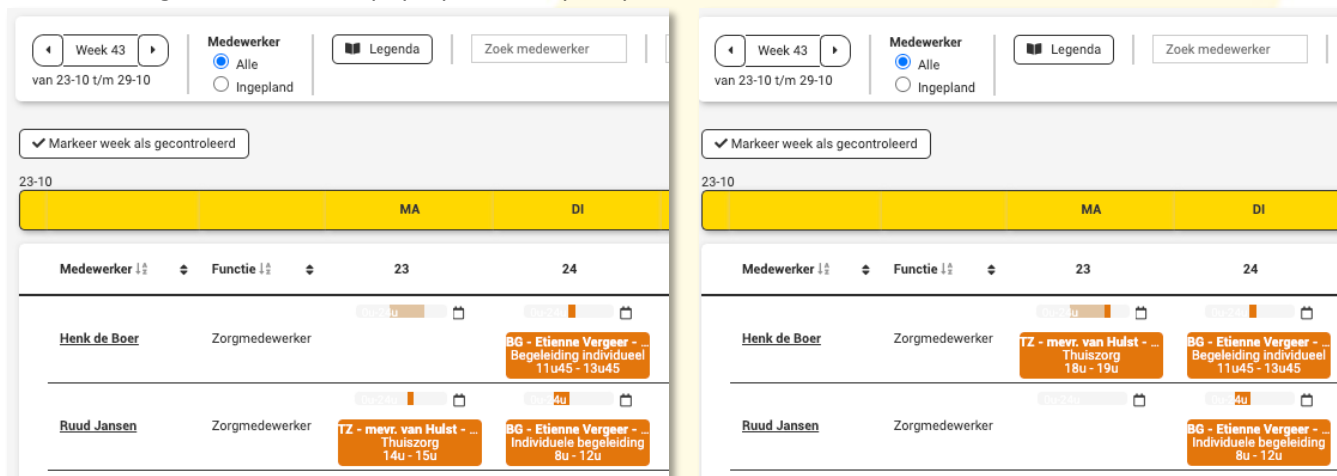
Week 43
van 23-10 t/m 29-10
Medewerker
Alle
Ingepland
Legenda
Zoek medewerker

Markeer week als gecontroleerd

23-10

| | | MA | DI |
|---|---|---|---|
| Medewerker | Functie | 23 | 24 |
| Henk de Boer | Zorgmedewerker | | BG - Etienne Vergeer - ... Begeleiding individueel 11u45 - 13u45 |
| Ruud Jansen | Zorgmedewerker | TZ - mevr. van Hulst - ... Thuiszorg 14u - 15u | BG - Etienne Vergeer - ... Individuele begeleiding 8u - 12u |

Week 43
van 23-10 t/m 29-10
Medewerker
Alle
Ingepland
Legenda
Zoek medewerker

Markeer week als gecontroleerd

23-10

| | | MA | DI |
|---|---|---|---|
| Medewerker | Functie | 23 | 24 |
| Henk de Boer | Zorgmedewerker | TZ - mevr. van Hulst - ... Thuiszorg 18u - 19u | BG - Etienne Vergeer - ... Begeleiding individueel 11u45 - 13u45 |
| Ruud Jansen | Zorgmedewerker | | BG - Etienne Vergeer - ... Individuele begeleiding 8u - 12u |